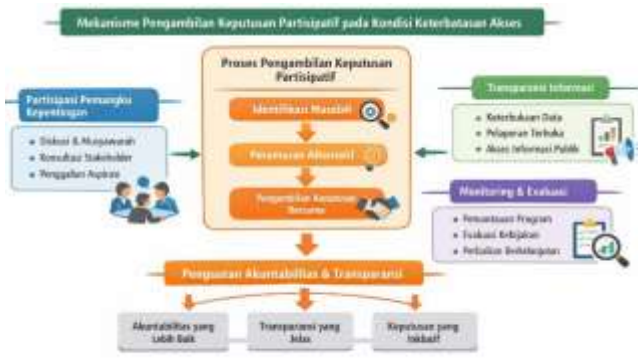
Mekanisme Pengambilan Keputusan Partisipatif pada Kondisi Keterbatasan Akses

Proses Pengambilan Keputusan Partisipatif

Identifikasi Masalah

Perumusan Alternatif

Pengambilan Keputusan Bersama

Partisipasi Pemangku Kepentingan

Diskusi & Musyawarah
Konsultasi Stakeholder
Penggalian Aspirasi

Transparansi Informasi

Keterbukaan Data
Pelaporan Terbuka
Akses Informasi Publik

Monitoring & Evaluasi

Pemantauan Program
Evaluasi Kebijakan
Perbaikan Berkelanjutan

Penguatan Akuntabilitas & Transparansi

Akuntabilitas yang Lebih Baik

Transparansi yang Jelas

Keputusan yang Inklusif